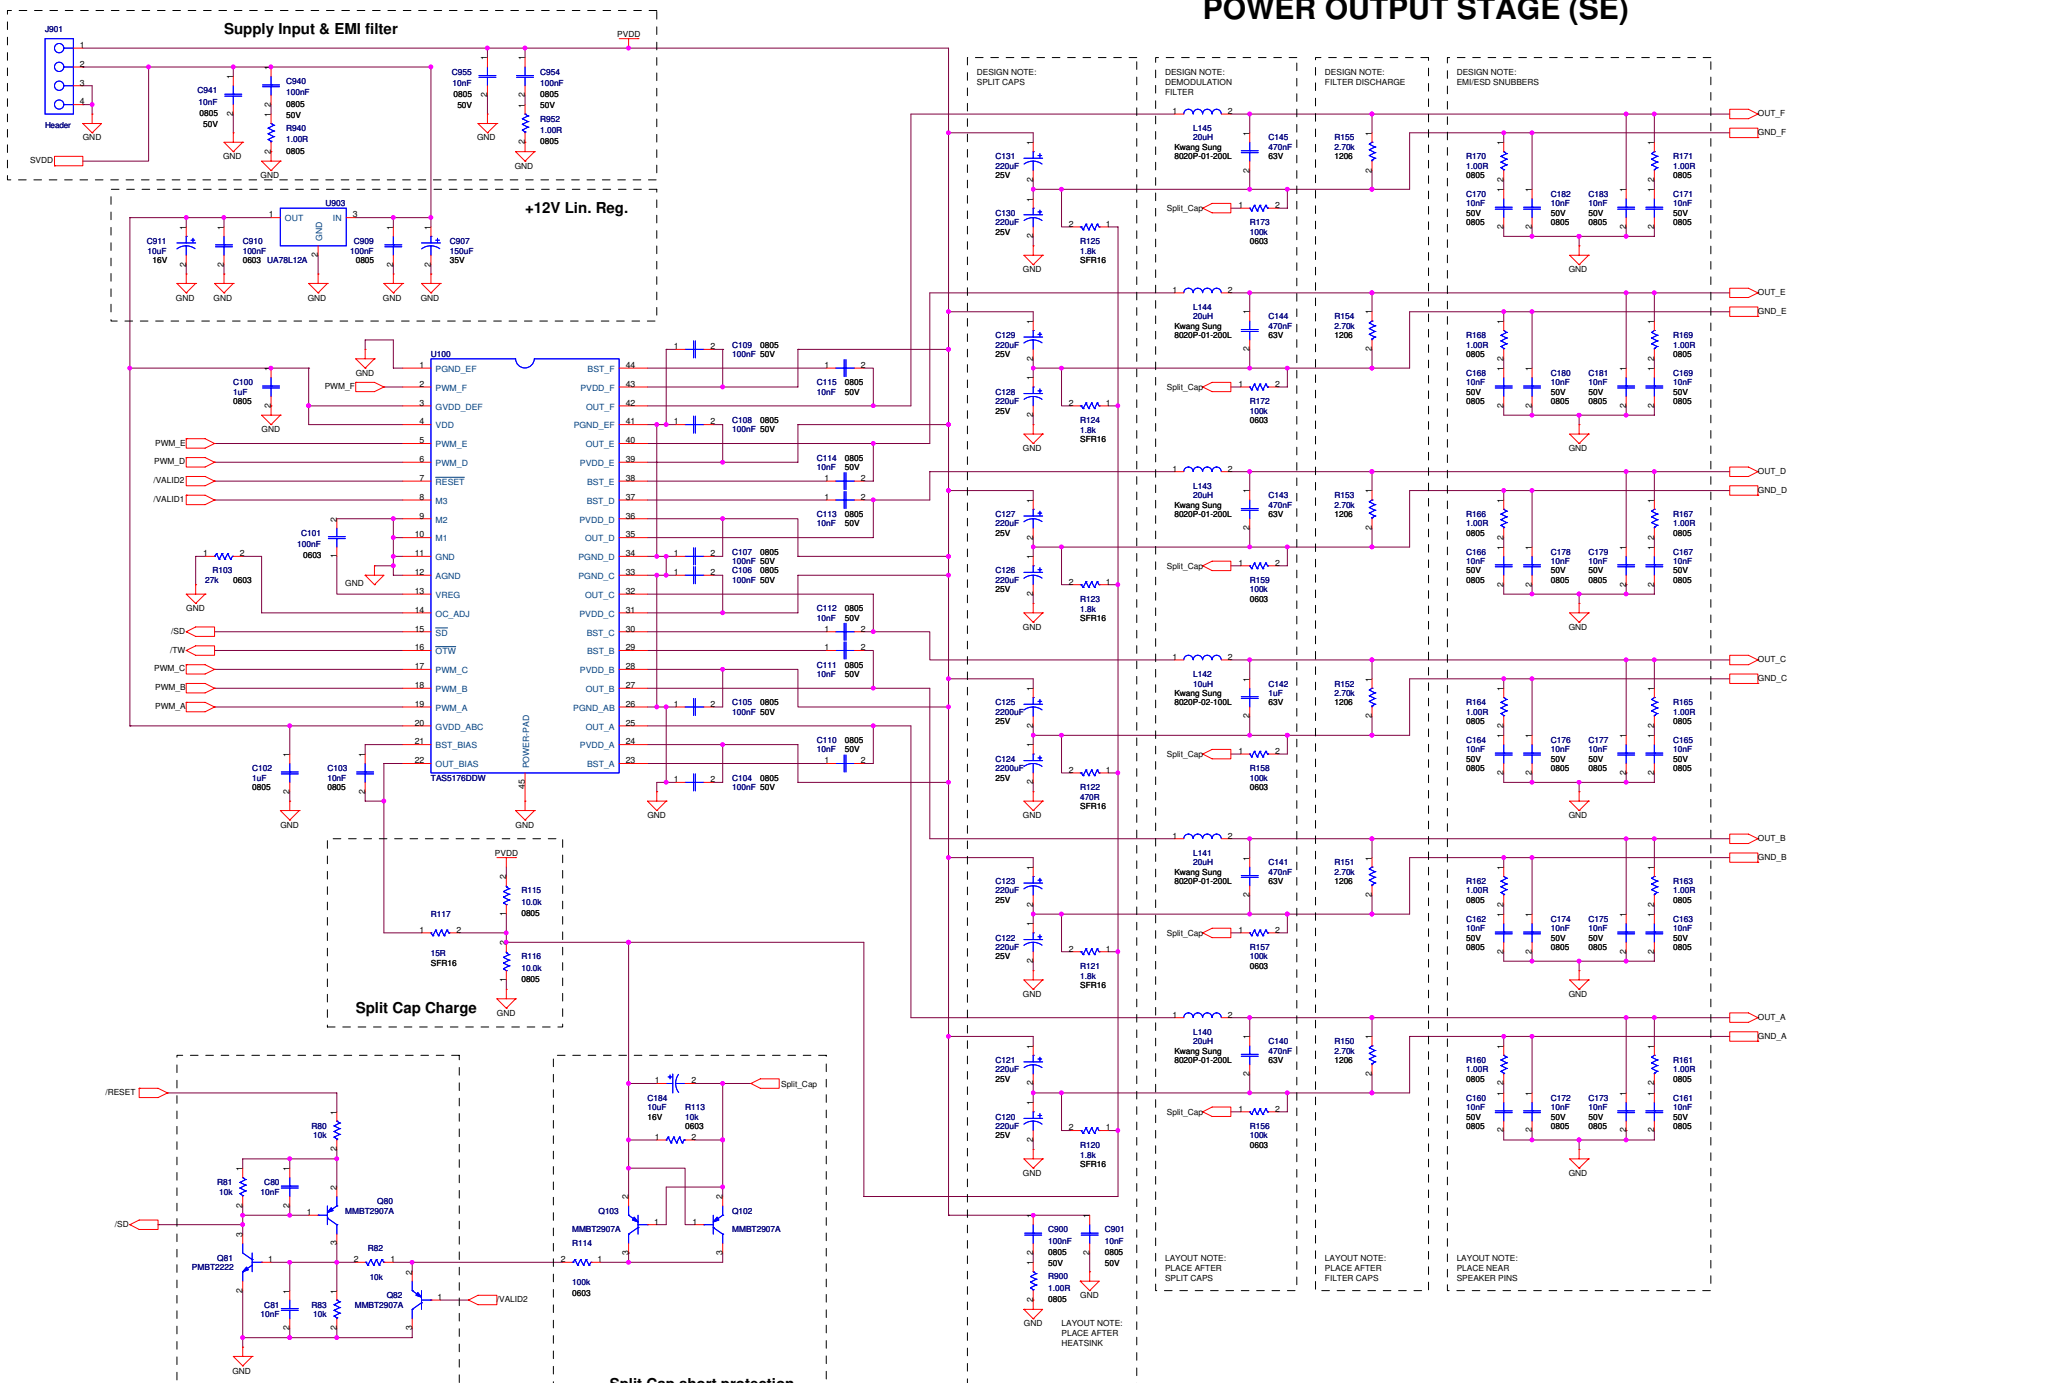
POWER OUTPUT STAGE (SE)

Supply Input & EMI filter

J901
1
2
3
4
Header
GND
SVDD
C941 10nF 0805 50V
C940 100nF 0805 50V
R940 1.00R 0805
GND
GND
C955 10nF 0805 50V
C954 100nF 0805 50V
R952 1.00R 0805
GND
GND
PVDD

+12V Lin. Reg.
U903
OUT IN GND
UA78L12A
C911 10uF 16V
C910 100nF 0603
C909 100nF 0805
C907 150uF 35V
GND GND GND GND GND

U100
TAS5176DDW
1 PGND_EF
2 PWM_F
3 GVDD_DEF
4 VDD
5 PWM_E
6 PWM_D
7 $\overline{RESET}$
8 M3
9 M2
10 M1
11 GND
12 AGND
13 VREG
14 OC_ADJ
15 $\overline{SD}$
16 $\overline{OTW}$
17 PWM_C
18 PWM_B
19 PWM_A
20 GVDD_ABC
21 BST_BIAS
22 OUT_BIAS
44 BST_F
43 PVDD_F
42 OUT_F
41 PGND_EF
40 OUT_E
39 PVDD_E
38 BST_E
37 BST_D
36 PVDD_D
35 OUT_D
34 PGND_D
33 PGND_C
32 OUT_C
31 PVDD_C
30 BST_C
29 BST_B
28 PVDD_B
27 OUT_B
26 PGND_AB
25 OUT_A
24 PVDD_A
23 BST_A
POWER-PAD 45
GND
PWM_F
PWM_E
PWM_D
/VALID2
/VALID1
/SD
/TW
PWM_C
PWM_B
PWM_A
C100 1uF 0805
C101 100nF 0603
R103 27k 0603
C102 1uF 0805
C103 10nF 0805
GND
C109 0805 100nF 50V
C115 0805 10nF 50V
C108 0805 100nF 50V
C114 0805 10nF 50V
C113 0805 10nF 50V
C107 0805 100nF 50V
C106 0805 100nF 50V
C112 0805 10nF 50V
C111 0805 10nF 50V
C105 0805 100nF 50V
C110 0805 10nF 50V
C104 0805 100nF 50V

Split Cap Charge
PVDD
R115 10.0k 0805
R117 15R SFR16
R116 10.0k 0805
GND

/RESET
R80 10k
R81 10k
C80 10nF
Q80 MMBT2907A
/SD
Q81 PMBT2222
R82 10k
C81 10nF
R83 10k
Q82 MMBT2907A
/VALID2
GND

Split_Cap
C184 10uF 16V
R113 10k 0603
Q103 MMBT2907A
Q102 MMBT2907A
R114 100k 0603
Split Cap short protection

DESIGN NOTE: SPLIT CAPS
DESIGN NOTE: DEMODULATION FILTER
DESIGN NOTE: FILTER DISCHARGE
DESIGN NOTE: EMI/ESD SNUBBERS

C131 220uF 25V
C130 220uF 25V
R125 1.8k SFR16
L145 20uH Kwang Sung 8020P-01-200L
C145 470nF 63V
Split_Cap
R173 100k 0603
R155 2.70k 1206
R170 1.00R 0805
R171 1.00R 0805
C170 10nF 50V 0805
C182 10nF 50V 0805
C183 10nF 50V 0805
C171 10nF 50V 0805
OUT_F
GND_F

C129 220uF 25V
C128 220uF 25V
R124 1.8k SFR16
L144 20uH Kwang Sung 8020P-01-200L
C144 470nF 63V
R172 100k 0603
R154 2.70k 1206
R168 1.00R 0805
R169 1.00R 0805
C168 10nF 50V 0805
C180 10nF 50V 0805
C181 10nF 50V 0805
C169 10nF 50V 0805
OUT_E
GND_E

C127 220uF 25V
C126 220uF 25V
R123 1.8k SFR16
L143 20uH Kwang Sung 8020P-01-200L
C143 470nF 63V
R159 100k 0603
R153 2.70k 1206
R166 1.00R 0805
R167 1.00R 0805
C166 10nF 50V 0805
C178 10nF 50V 0805
C179 10nF 50V 0805
C167 10nF 50V 0805
OUT_D
GND_D

C125 2200uF 25V
C124 2200uF 25V
R122 470R SFR16
L142 10uH Kwang Sung 8020P-02-100L
C142 1uF 63V
R158 100k 0603
R152 2.70k 1206
R164 1.00R 0805
R165 1.00R 0805
C164 10nF 50V 0805
C176 10nF 50V 0805
C177 10nF 50V 0805
C165 10nF 50V 0805
OUT_C
GND_C

C123 220uF 25V
C122 220uF 25V
R121 1.8k SFR16
L141 20uH Kwang Sung 8020P-01-200L
C141 470nF 63V
R157 100k 0603
R151 2.70k 1206
R162 1.00R 0805
R163 1.00R 0805
C162 10nF 50V 0805
C174 10nF 50V 0805
C175 10nF 50V 0805
C163 10nF 50V 0805
OUT_B
GND_B

C121 220uF 25V
C120 220uF 25V
R120 1.8k SFR16
L140 20uH Kwang Sung 8020P-01-200L
C140 470nF 63V
R156 100k 0603
R150 2.70k 1206
R160 1.00R 0805
R161 1.00R 0805
C160 10nF 50V 0805
C172 10nF 50V 0805
C173 10nF 50V 0805
C161 10nF 50V 0805
OUT_A
GND_A

C900 100nF 0805 50V
C901 10nF 0805 50V
R900 1.00R 0805
GND GND
LAYOUT NOTE: PLACE AFTER HEATSINK
LAYOUT NOTE: PLACE AFTER SPLIT CAPS
LAYOUT NOTE: PLACE AFTER FILTER CAPS
LAYOUT NOTE: PLACE NEAR SPEAKER PINS